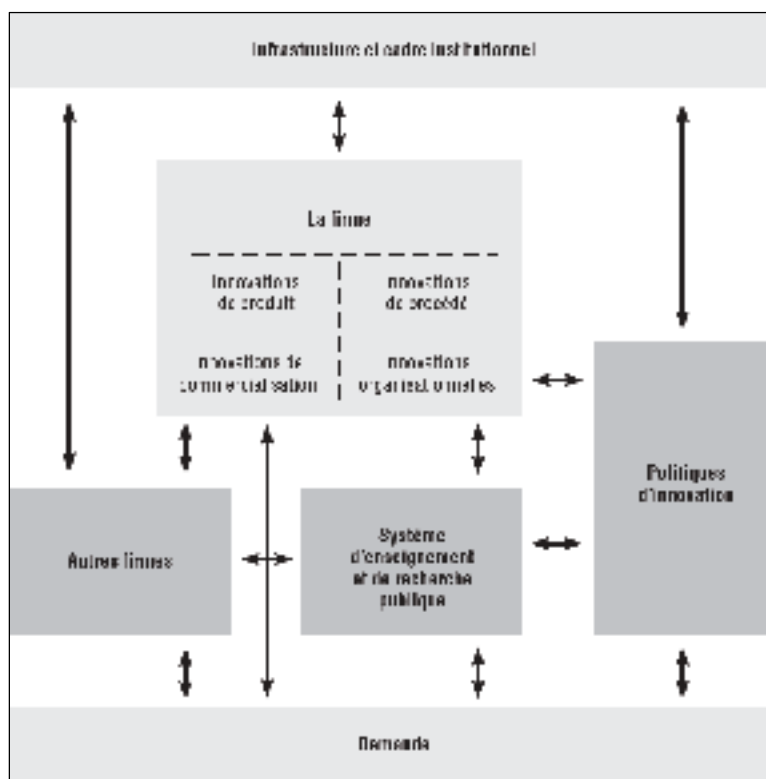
Infrastructure et cadre institutionnel

La firme

Innovations de produit

Innovations de procédé

Innovations de commercialisation

Innovations organisationnelles

Politiques d'innovation

Autres firmes

Système d'enseignement et de recherche publique

Demande